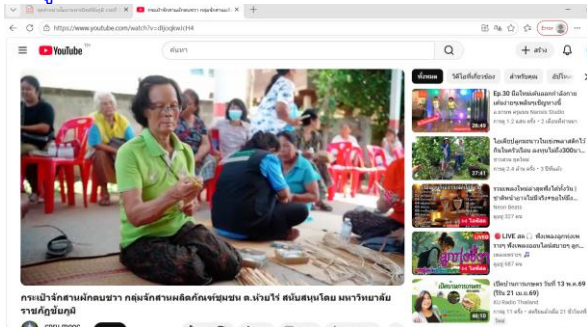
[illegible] | กระเป๋าจักสานผักตบชวา กลุ่มจักสาน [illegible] | +

https://www.youtube.com/watch?v=dJjoqkwUH4

Error

YouTube TH

ค้นหา

+ สร้าง

ทั้งหมด | วิดีโอที่เกี่ยวข้อง | สำหรับคุณ | อัปโหลด

Ep.30 มือใหม่เลี้ยงผักตบชวา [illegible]
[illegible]
การดู 1.2 แสน ครั้ง • 2 เดือนที่ผ่านมา

ไอเดียปลูกผักสวนครัว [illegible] 300บา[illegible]
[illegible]
การดู 2.4 ล้าน ครั้ง • 3 ปีที่แล้ว

รวมเพลงใหม่มาแรง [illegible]
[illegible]
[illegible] 327 คน

LIVE สด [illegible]
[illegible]
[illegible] 687 คน

เปิดบ้านการเกษตร วันที่ 13 พ.ค.69 (วัน 21 ม.ย.69)
KU Radio Thailand
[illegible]

กระเป๋าจักสานผักตบชวา กลุ่มจักสานผลิตภัณฑ์ชุมชน ต.ห้วยไร่ สนับสนุนโดย มหาวิทยาลัยราชภัฏชัยภูมิ

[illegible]